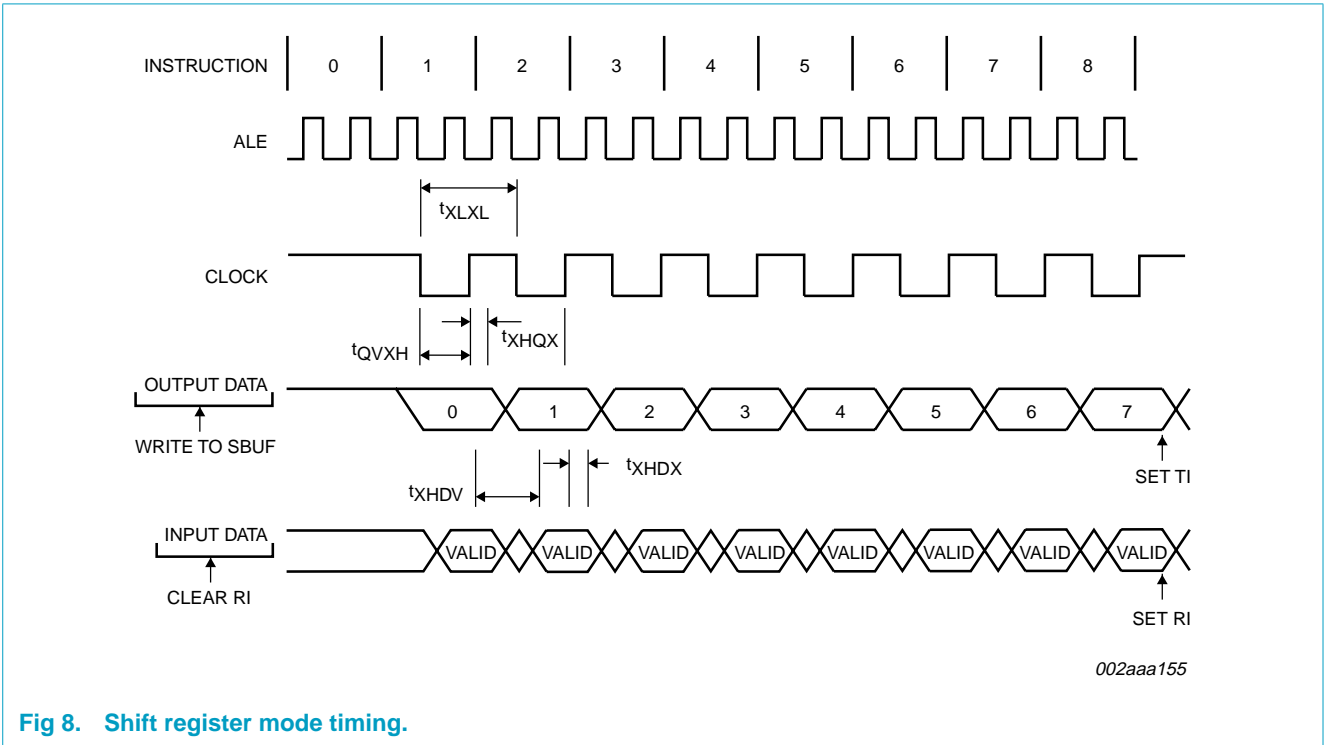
INSTRUCTION 0 1 2 3 4 5 6 7 8

ALE

$t_{XLXL}$

CLOCK

$t_{QVXH}$

$t_{XHQX}$

OUTPUT DATA

WRITE TO SBUF

0 1 2 3 4 5 6 7

SET TI

$t_{XHDV}$

$t_{XHDX}$

INPUT DATA

CLEAR RI

VALID VALID VALID VALID VALID VALID VALID VALID

SET RI

002aaa155

Fig 8. Shift register mode timing.